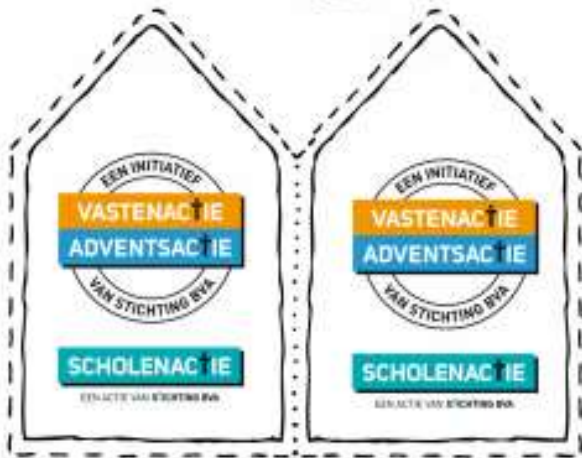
EEN INITIATIEF
VASTENACTIE
ADVENTSACTIE
VAN STICHTING BVA

SCHOLENACTIE
EEN ACTIE VAN STICHTING BVA

EEN INITIATIEF
VASTENACTIE
ADVENTSACTIE
VAN STICHTING BVA

SCHOLENACTIE
EEN ACTIE VAN STICHTING BVA